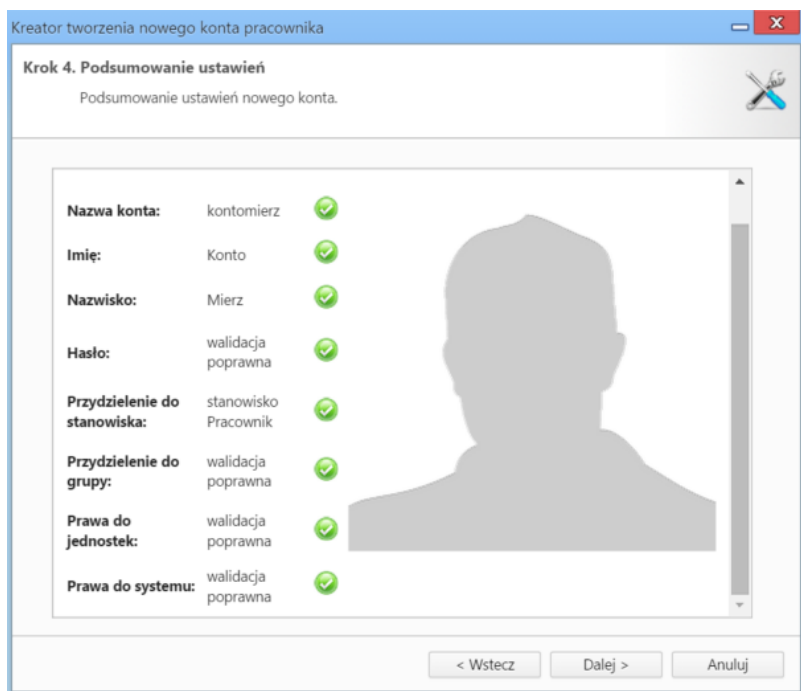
Kreator tworzenia nowego konta pracownika

Krok 4. Podsumowanie ustawień

Podsumowanie ustawień nowego konta.

| | |
|---|---|
| **Nazwa konta:** | kontomierz |
| **Imię:** | Konto |
| **Nazwisko:** | Mierz |
| **Hasło:** | walidacja poprawna |
| **Przydzielenie do stanowiska:** | stanowisko Pracownik |
| **Przydzielenie do grupy:** | walidacja poprawna |
| **Prawa do jednostek:** | walidacja poprawna |
| **Prawa do systemu:** | walidacja poprawna |

< Wstecz Dalej > Anuluj